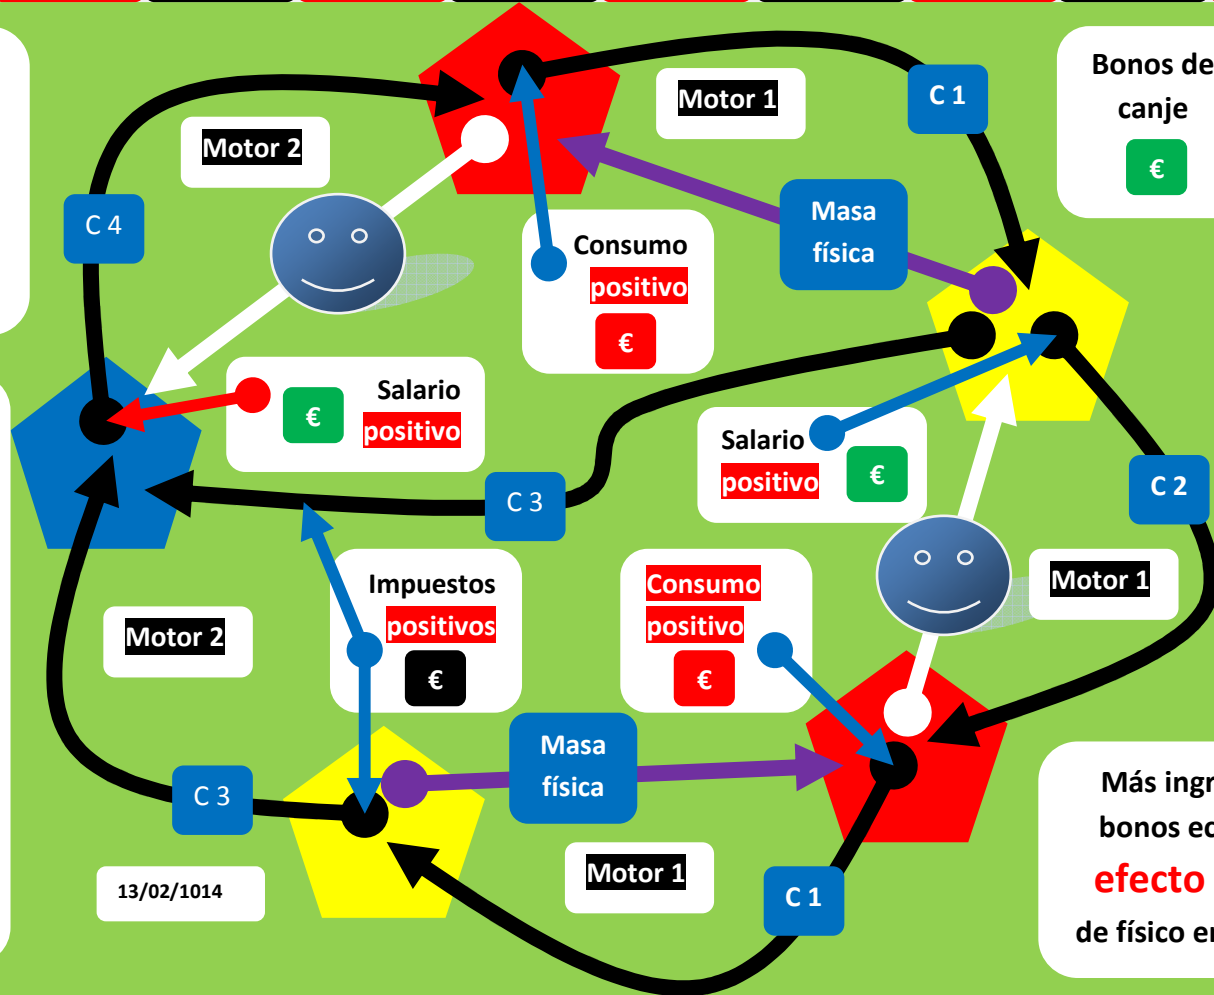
Motor 1

C 1

Bonos de canje

€

Motor 2

C 4

Consumo positivo

€

Masa física

Salario positivo

€

C 3

Salario positivo

€

C 2

Motor 1

Impuestos positivos

€

Consumo positivo

€

Motor 2

Masa física

C 3

Motor 1

13/02/1014

C 1

Más ingr
bonos ec
efecto
de físico en